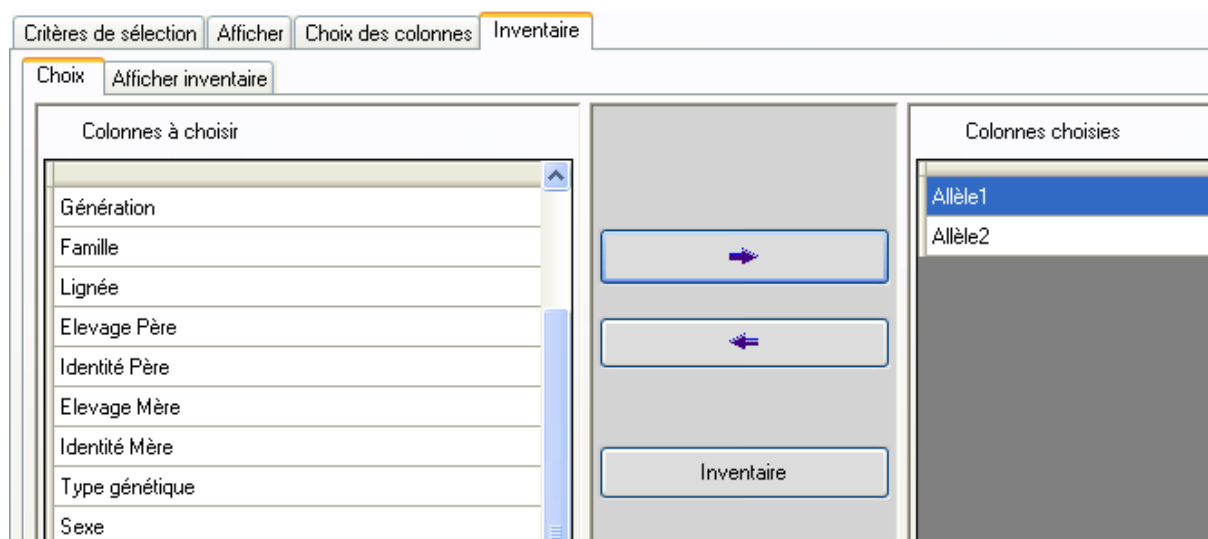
Critères de sélection | Afficher | Choix des colonnes | Inventaire

Choix | Afficher inventaire

Colonnes à choisir

Génération
Famille
Lignée
Elevage Père
Identité Père
Elevage Mère
Identité Mère
Type génétique
Sexe

Inventaire

Colonnes choisies

Allèle1
Allèle2